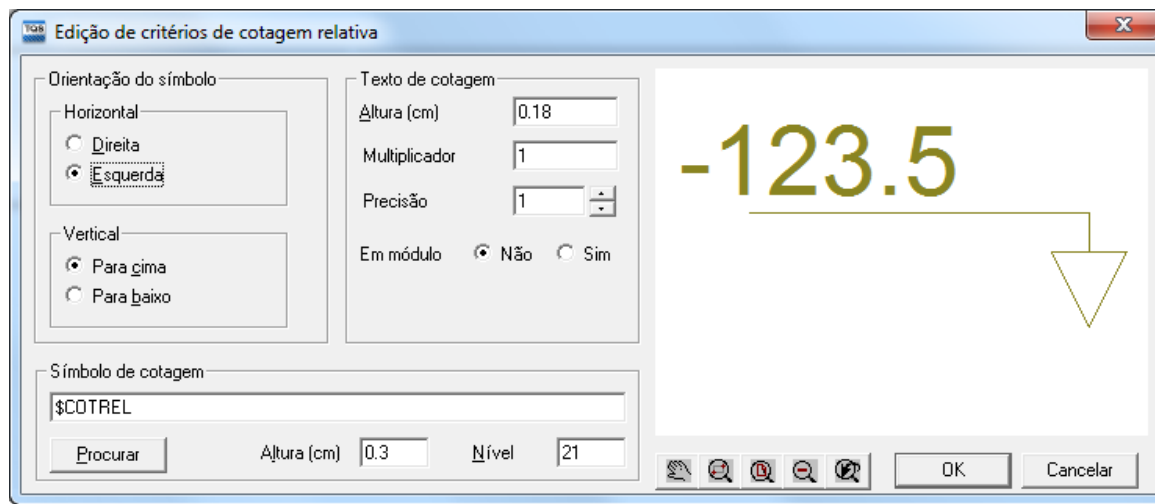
TQS Edição de critérios de cotagem relativa

Orientação do símbolo
Horizontal
Direita
Esquerda

Vertical
Para cima
Para baixo

Texto de cotagem
Altura (cm) 0.18
Multiplicador 1
Precisão 1
Em módulo Não Sim

-123.5

Símbolo de cotagem
$COTREL
Procurar
Altura (cm) 0.3
Nível 21

OK
Cancelar